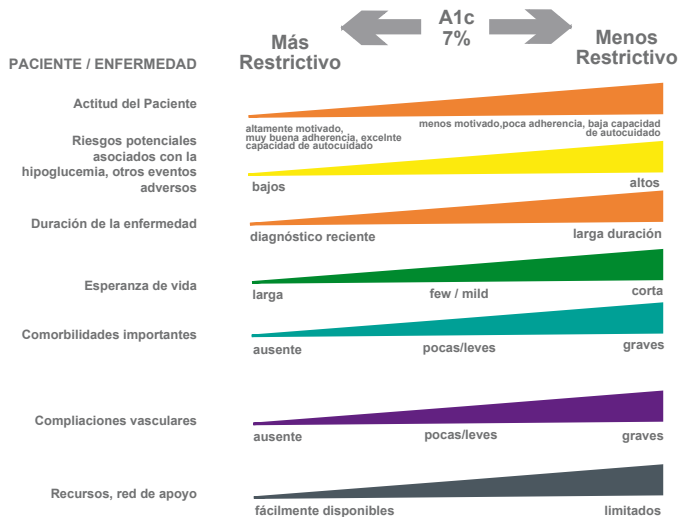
A1c
7%

Más Restrictivo

Menos Restrictivo

PACIENTE / ENFERMEDAD

Actitud del Paciente

altamente motivado, muy buena adherencia, excelnte capacidad de autocuidado

menos motivado,poca adherencia, baja capacidad de autocuidado

Riesgos potenciales asociados con la hipoglucemia, otros eventos adversos

bajos

altos

Duración de la enfermedad

diagnóstico reciente

larga duración

Esperanza de vida

larga

few / mild

corta

Comorbilidades importantes

ausente

pocas/leves

graves

Compliaciones vasculares

ausente

pocas/leves

graves

Recursos, red de apoyo

fácilmente disponibles

limitados